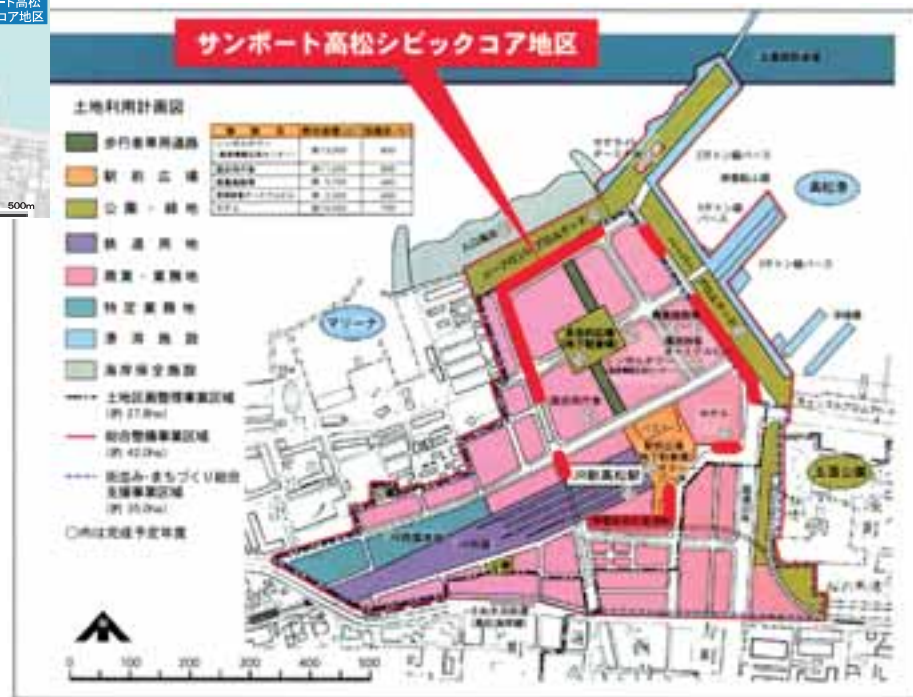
ート高松
コア地区

500m

サンポート高松シビックコア地区

土地利用計画図

歩行者専用道路

駅前広場

公園・緑地

鉄道用地

商業・業務地

特定業務地

港湾施設

海岸保全施設

土地区画整理事業区域
(約 27.8ha)

総合整備事業区域
(約 42.0ha)

街並み・まちづくり総合支援事業区域
(約 35.0ha)

○内は完成予定年度

マリーナ

高松港

玉藻公園

JR新高松駅

0 100 200 300 400 500